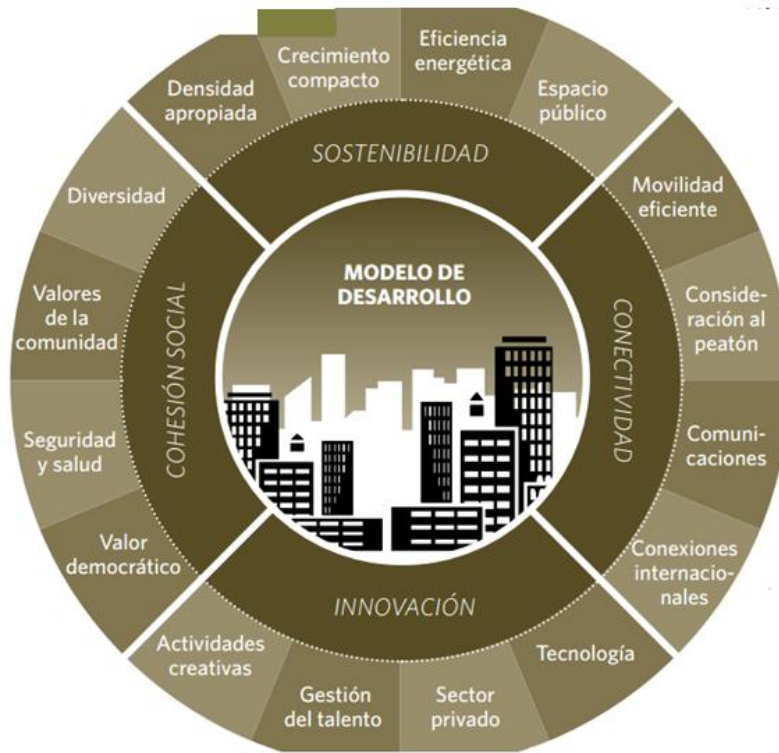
MODELO DE DESARROLLO

SOSTENIBILIDAD

Densidad apropiada

Crecimiento compacto

Eficiencia energética

Espacio público

CONECTIVIDAD

Movilidad eficiente

Consideración al peatón

Comunicaciones

Conexiones internacionales

INNOVACIÓN

Tecnología

Sector privado

Gestión del talento

Actividades creativas

COHESIÓN SOCIAL

Valor democrático

Seguridad y salud

Valores de la comunidad

Diversidad